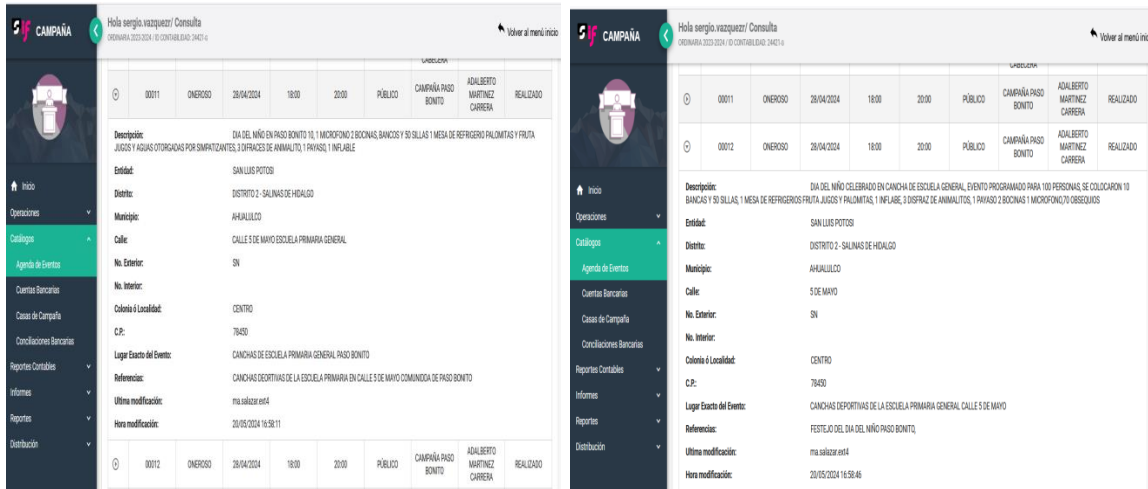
CAMPAÑA

Hola sergio.vazquezr/ Consulta
ORDINARIA 2023-2024 / ID CONTABILIDAD: 24421 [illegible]

Volver al menú inicio

Inicio
Operaciones
Catálogos
Agenda de Eventos
Cuentas Bancarias
Casas de Campaña
Conciliaciones Bancarias
Reportes Contables
Informes
Reportes
Distribución

CABECERA

| ⊙ | 00011 | ONEROSO | 28/04/2024 | 18:00 | 20:00 | PÚBLICO | CAMPAÑA PASO BONITO | ADALBERTO MARTINEZ CARRERA | REALIZADO |
|---|---|---|---|---|---|---|---|---|---|

Descripción: DIA DEL NIÑO EN PASO BONITO 10, 1 MICROFONO 2 BOCINAS, BANCOS Y 50 SILLAS 1 MESA DE REFRIGERIO PALOMITAS Y FRUTA JUGOS Y AGUAS OTORGADAS POR SIMPATIZANTES, 3 DIFRACES DE ANIMALITO, 1 PAYASO, 1 INFLABLE
Entidad: SAN LUIS POTOSI
Distrito: DISTRITO 2 - SALINAS DE HIDALGO
Municipio: AHUALULCO
Calle: CALLE 5 DE MAYO ESCUELA PRIMARIA GENERAL
No. Exterior: SN
No. Interior:
Colonia ó Localidad: CENTRO
C.P.: 78450
Lugar Exacto del Evento: CANCHAS DE ESCUELA PRIMARIA GENERAL PASO BONITO
Referencias: CANCHAS DEORTIVAS DE LA ESCUELA PRIMARIA EN CALLE 5 DE MAYO COMUNIDAD DE PASO BONITO
Ultima modificación: ma.salazar.ext4
Hora modificación: 20/05/2024 16:58:11

| ⊙ | 00012 | ONEROSO | 28/04/2024 | 18:00 | 20:00 | PÚBLICO | CAMPAÑA PASO BONITO | ADALBERTO MARTINEZ CARRERA | REALIZADO |
|---|---|---|---|---|---|---|---|---|---|

CAMPAÑA

Hola sergio.vazquezr/ Consulta
ORDINARIA 2023-2024 / ID CONTABILIDAD: 24421 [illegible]

Volver al menú inic

Inicio
Operaciones
Catálogos
Agenda de Eventos
Cuentas Bancarias
Casas de Campaña
Conciliaciones Bancarias
Reportes Contables
Informes
Reportes
Distribución

CABECERA

| ⊙ | 00011 | ONEROSO | 28/04/2024 | 18:00 | 20:00 | PÚBLICO | CAMPAÑA PASO BONITO | ADALBERTO MARTINEZ CARRERA | REALIZADO |
|---|---|---|---|---|---|---|---|---|---|
| ⊙ | 00012 | ONEROSO | 28/04/2024 | 18:00 | 20:00 | PÚBLICO | CAMPAÑA PASO BONITO | ADALBERTO MARTINEZ CARRERA | REALIZADO |

Descripción: DIA DEL NIÑO CELEBRADO EN CANCHA DE ESCUELA GENERAL, EVENTO PROGRAMADO PARA 100 PERSONAS, SE COLOCARON 10 BANCAS Y 50 SILLAS, 1 MESA DE REFRIGERIOS FRUTA JUGOS Y PALOMITAS, 1 INFLABE, 3 DISFRAZ DE ANIMALITOS, 1 PAYASO 2 BOCINAS 1 MICROFONO,70 OBSEQUIOS
Entidad: SAN LUIS POTOSI
Distrito: DISTRITO 2 - SALINAS DE HIDALGO
Municipio: AHUALULCO
Calle: 5 DE MAYO
No. Exterior: SN
No. Interior:
Colonia ó Localidad: CENTRO
C.P.: 78450
Lugar Exacto del Evento: CANCHAS DEPORTIVAS DE LA ESCUELA PRIMARIA GENERAL CALLE 5 DE MAYO
Referencias: FESTEJO DEL DIA DEL NIÑO PASO BONITO,
Ultima modificación: ma.salazar.ext4
Hora modificación: 20/05/2024 16:58:46